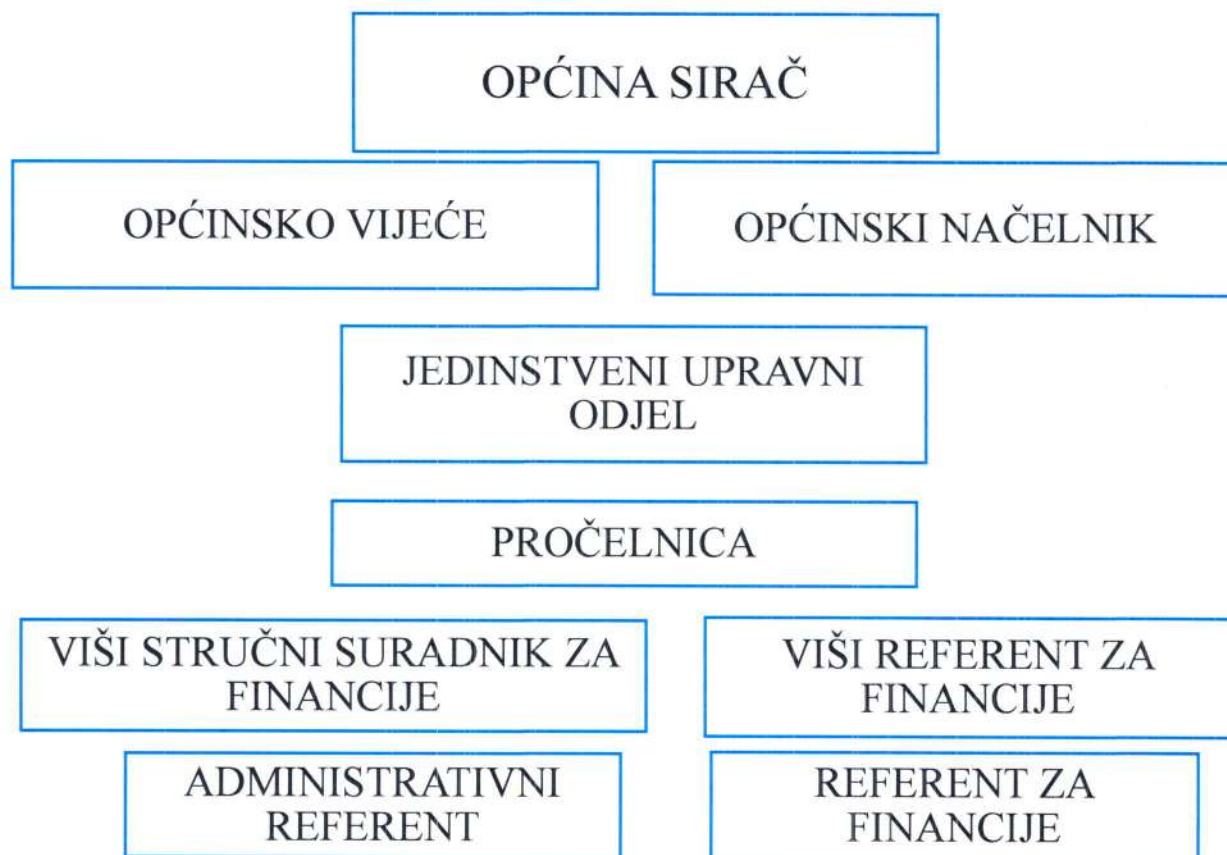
OPĆINA SIRAČ

OPĆINSKO VIJEĆE

OPĆINSKI NAČELNIK

JEDINSTVENI UPRAVNI ODJEL

PROČELNICA

VIŠI STRUČNI SURADNIK ZA FINANCIJE

VIŠI REFERENT ZA FINANCIJE

ADMINISTRATIVNI REFERENT

REFERENT ZA FINANCIJE